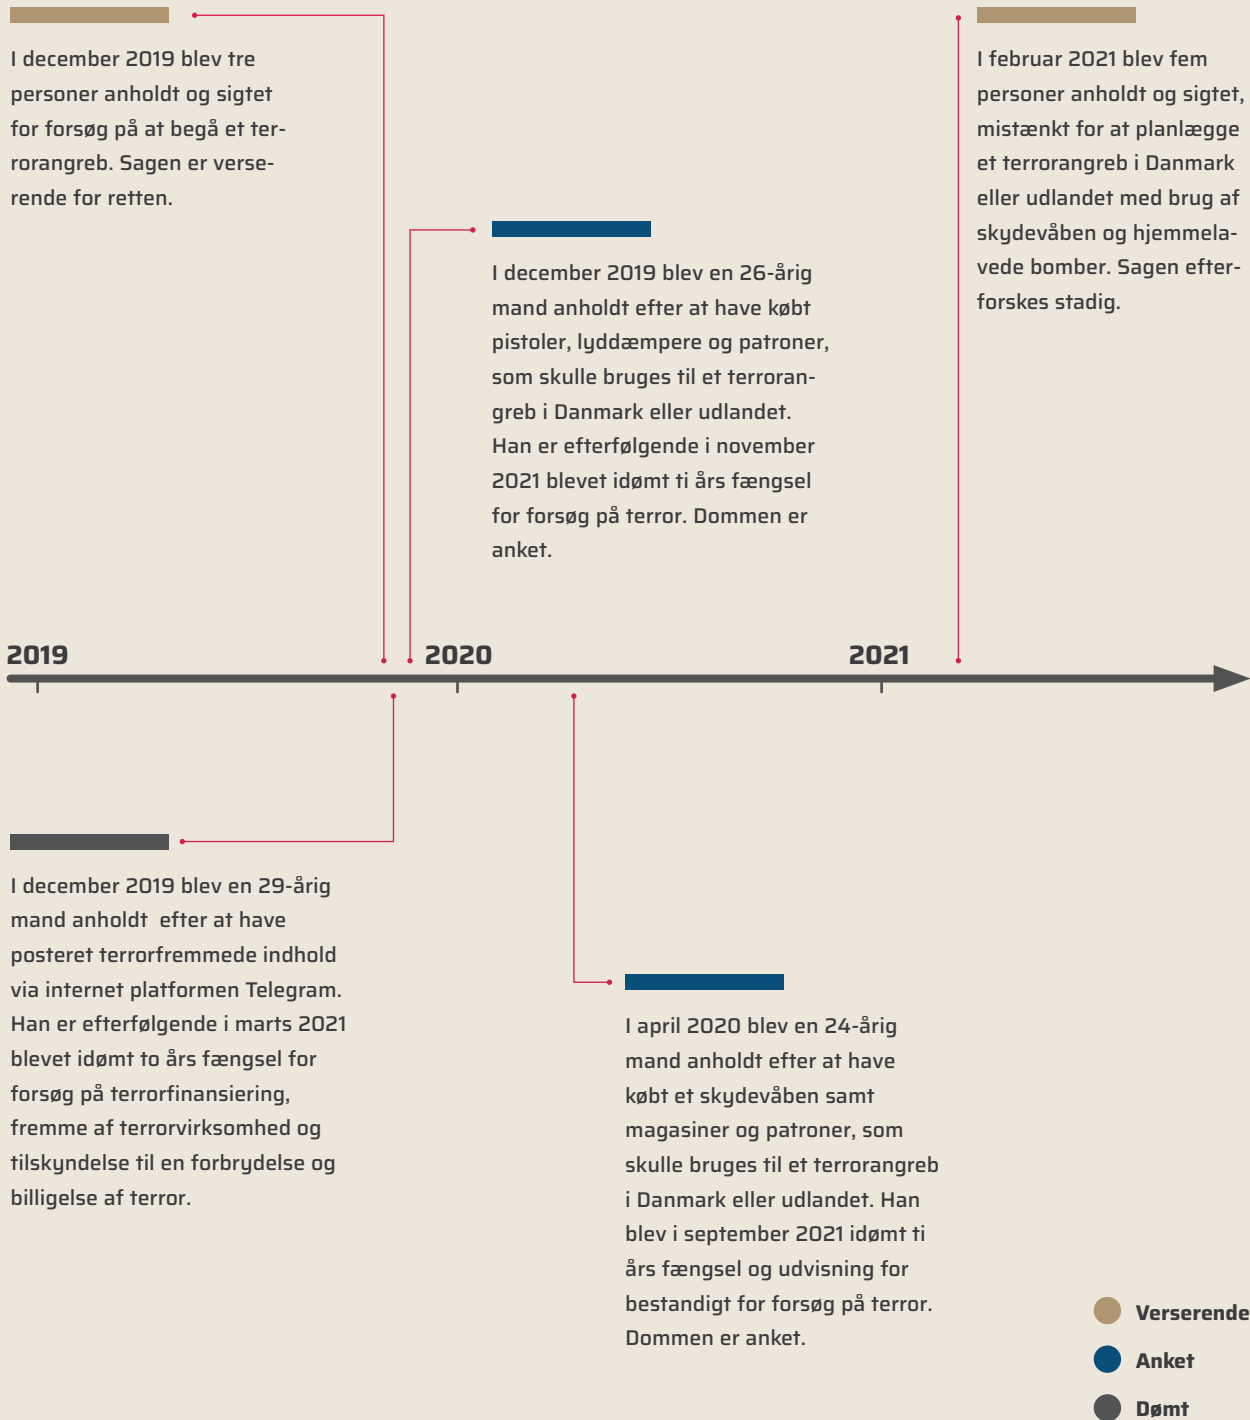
I december 2019 blev tre personer anholdt og sigtet for forsøg på at begå et terrorangreb. Sagen er verserende for retten.

I december 2019 blev en 26-årig mand anholdt efter at have købt pistoler, lyddæmpere og patroner, som skulle bruges til et terrorangreb i Danmark eller udlandet. Han er efterfølgende i november 2021 blevet idømt ti års fængsel for forsøg på terror. Dommen er anket.

I februar 2021 blev fem personer anholdt og sigtet, mistænkt for at planlægge et terrorangreb i Danmark eller udlandet med brug af skydevåben og hjemmelavede bomber. Sagen efterforskes stadig.

2019

2020

2021

I december 2019 blev en 29-årig mand anholdt efter at have posteret terrorfremmede indhold via internet platformen Telegram. Han er efterfølgende i marts 2021 blevet idømt to års fængsel for forsøg på terrorfinansiering, fremme af terrorvirksomhed og tilskyndelse til en forbrydelse og billigelse af terror.

I april 2020 blev en 24-årig mand anholdt efter at have købt et skydevåben samt magasiner og patroner, som skulle bruges til et terrorangreb i Danmark eller udlandet. Han blev i september 2021 idømt ti års fængsel og udvisning for bestandigt for forsøg på terror. Dommen er anket.

Verserende

Anket

Dømt